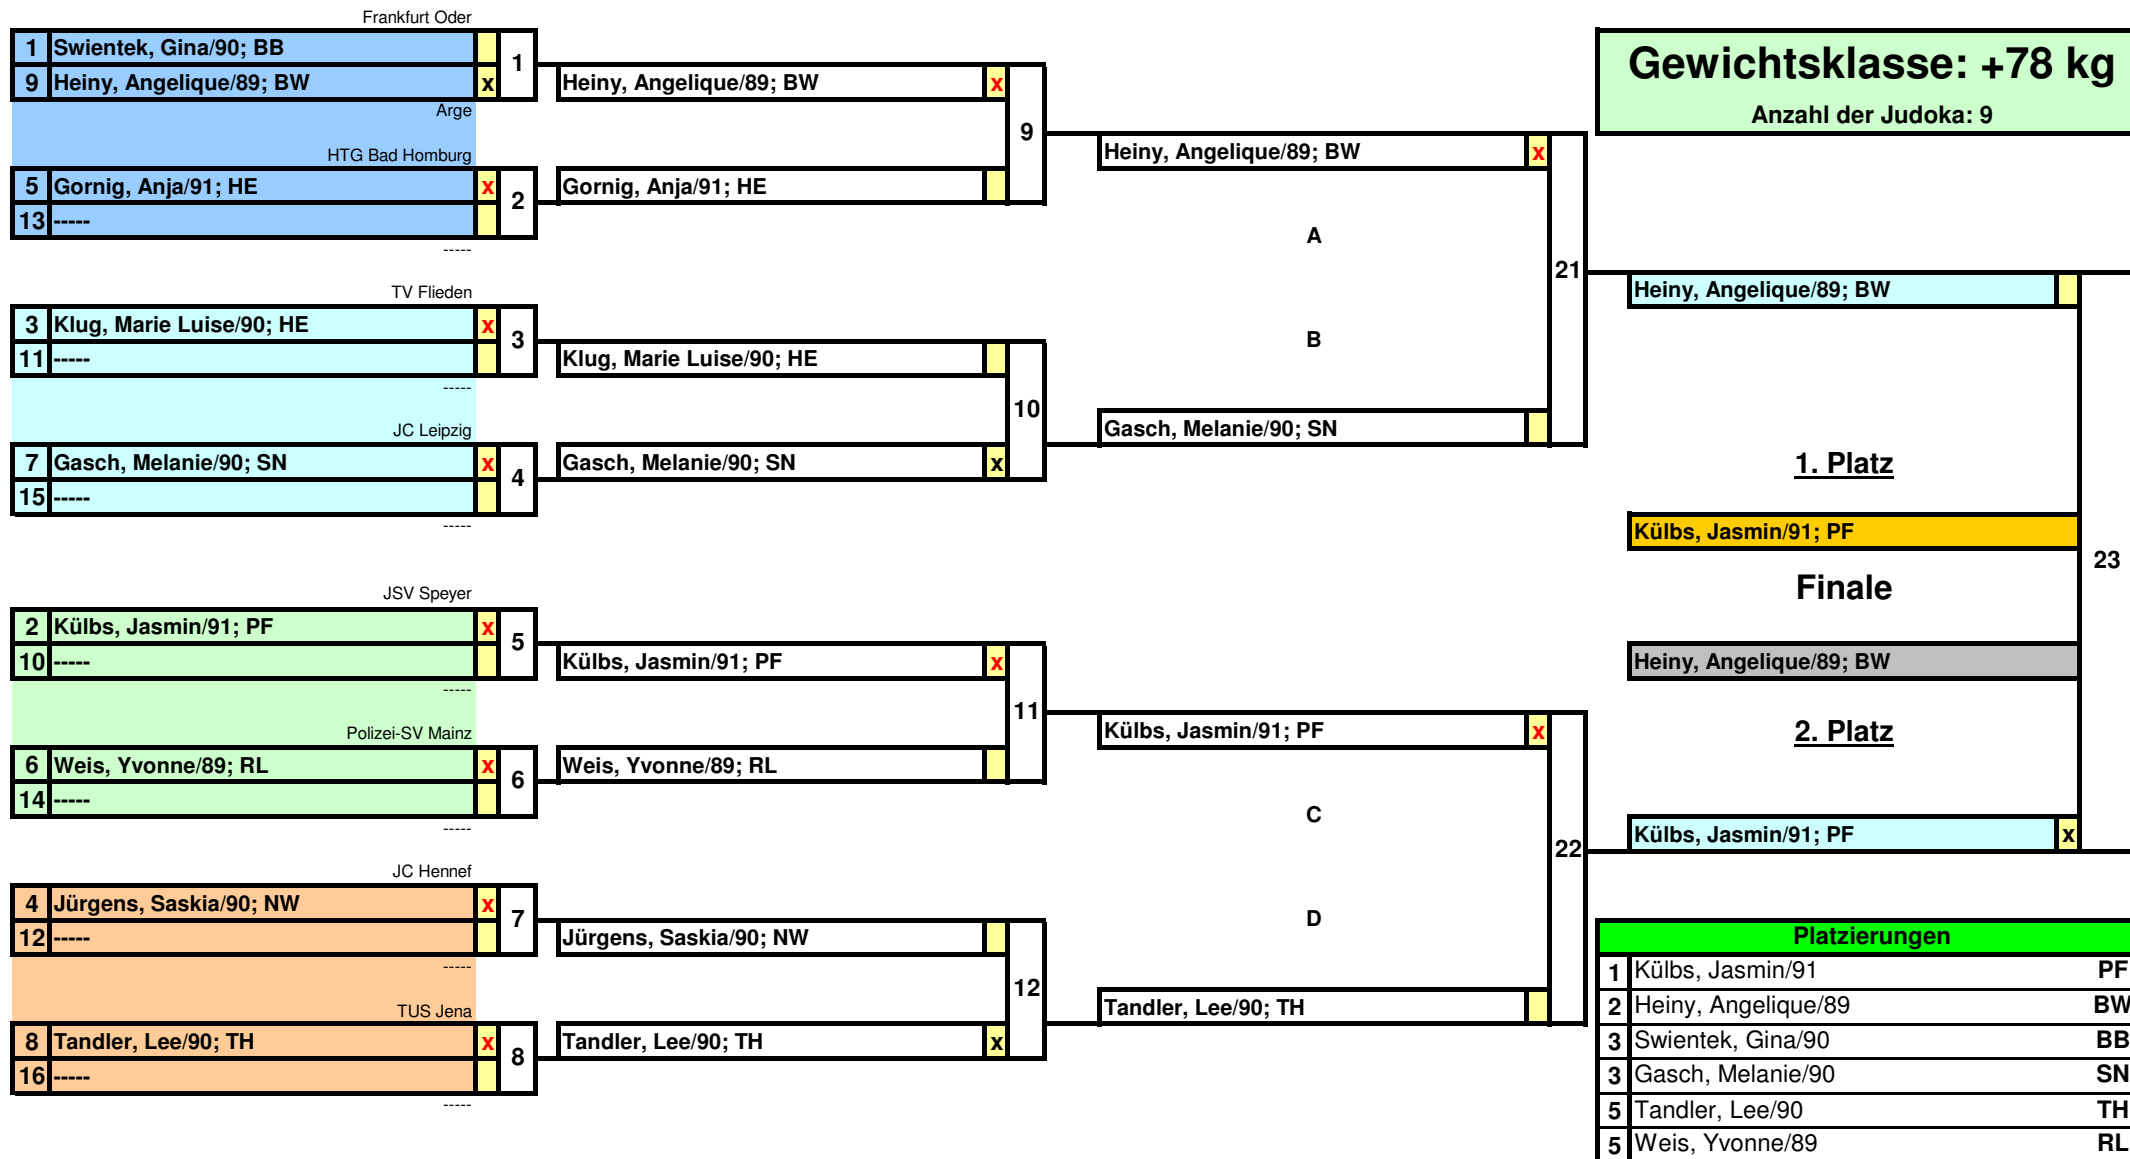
Frankfurt Oder

| 1 | Swientek, Gina/90; BB | |
|---|---|---|
| 9 | Heiny, Angelique/89; BW | x |

1

Arge

HTG Bad Homburg

| 5 | Gornig, Anja/91; HE | x |
|---|---|---|
| 13 | ----- | |

2

-----

TV Flieden

| 3 | Klug, Marie Luise/90; HE | x |
|---|---|---|
| 11 | ----- | |

3

-----

JC Leipzig

| 7 | Gasch, Melanie/90; SN | x |
|---|---|---|
| 15 | ----- | |

4

-----

JSV Speyer

| 2 | Külbs, Jasmin/91; PF | x |
|---|---|---|
| 10 | ----- | |

5

-----

Polizei-SV Mainz

| 6 | Weis, Yvonne/89; RL | x |
|---|---|---|
| 14 | ----- | |

6

-----

JC Hennef

| 4 | Jürgens, Saskia/90; NW | x |
|---|---|---|
| 12 | ----- | |

7

-----

TUS Jena

| 8 | Tandler, Lee/90; TH | x |
|---|---|---|
| 16 | ----- | |

8

-----

Heiny, Angelique/89; BW x
Gornig, Anja/91; HE
9

Klug, Marie Luise/90; HE
Gasch, Melanie/90; SN x
10

Külbs, Jasmin/91; PF x
Weis, Yvonne/89; RL
11

Jürgens, Saskia/90; NW
Tandler, Lee/90; TH x
12

Heiny, Angelique/89; BW x
Gasch, Melanie/90; SN
21

A

B

Külbs, Jasmin/91; PF x
Tandler, Lee/90; TH
22

C

D

Gewichtsklasse: +78 kg
Anzahl der Judoka: 9

Heiny, Angelique/89; BW

1. Platz

Külbs, Jasmin/91; PF

Finale

23

Heiny, Angelique/89; BW

2. Platz

Külbs, Jasmin/91; PF x

| Platzierungen | | |
|---|---|---|
| 1 | Külbs, Jasmin/91 | PF |
| 2 | Heiny, Angelique/89 | BW |
| 3 | Swientek, Gina/90 | BB |
| 3 | Gasch, Melanie/90 | SN |
| 5 | Tandler, Lee/90 | TH |
| 5 | Weis, Yvonne/89 | RL |